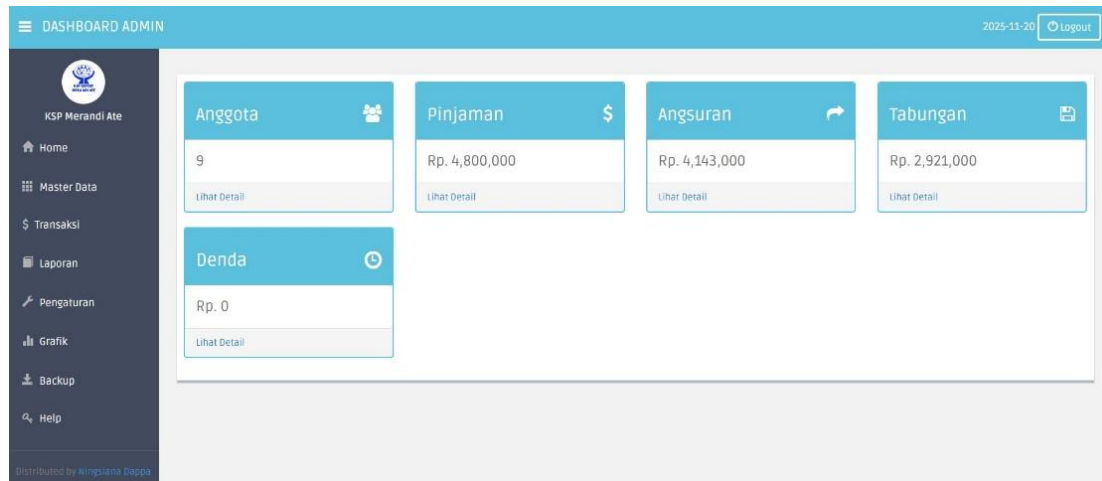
DASHBOARD ADMIN

2025-11-20 Logout

KSP Merandi Ate

Home
Master Data
$ Transaksi
Laporan
Pengaturan
Grafik
Backup
Help

Distributed by Ningsiana Dappa

Anggota
9
Lihat Detail

Pinjaman $
Rp. 4,800,000
Lihat Detail

Angsuran
Rp. 4,143,000
Lihat Detail

Tabungan
Rp. 2,921,000
Lihat Detail

Denda
Rp. 0
Lihat Detail